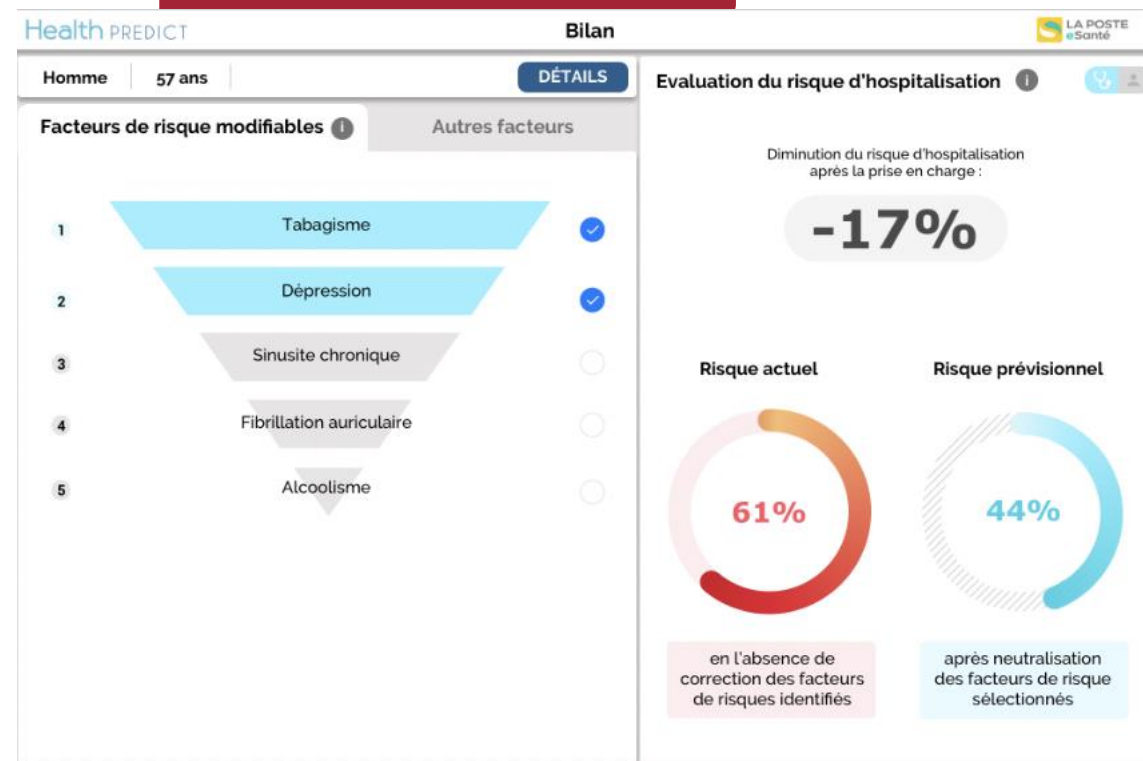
Health PREDICT

Bilan

LA POSTE eSanté

Homme | 57 ans | DÉTAILS

Facteurs de risque modifiables | Autres facteurs

1 Tabagisme
2 Dépression
3 Sinusite chronique
4 Fibrillation auriculaire
5 Alcoolisme

Evaluation du risque d'hospitalisation

Diminution du risque d'hospitalisation après la prise en charge :

-17%

Risque actuel

61%

en l'absence de correction des facteurs de risques identifiés

Risque prévisionnel

44%

après neutralisation des facteurs de risque sélectionnés